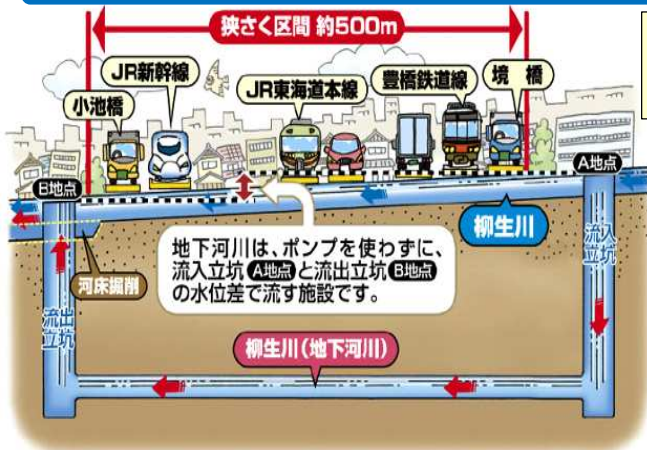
狭さく区間 約500m

JR新幹線

小池橋

JR東海道本線

豊橋鉄道線

境　橋

B地点

A地点

柳生川

河床掘削

地下河川は、ポンプを使わずに、流入立坑 A地点 と流出立坑 B地点 の水位差で流す施設です。

流入立坑

流出立坑

柳生川（地下河川）